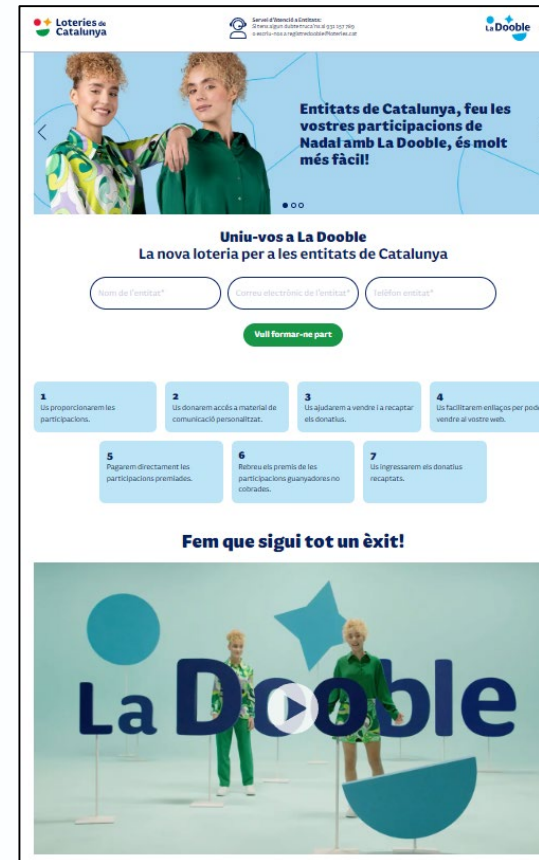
Loteries de Catalunya

Servei d'Atenció a Entitats:
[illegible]
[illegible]

La Dooble

Entitats de Catalunya, feu les vostres participacions de Nadal amb La Dooble, és molt més fàcil!

Uniu-vos a La Dooble
La nova loteria per a les entitats de Catalunya

Nom de l'entitat*

Correu electrònic de l'entitat*

Telèfon entitat*

Vull formar-ne part

1
Us proporcionarem les participacions.

2
Us donarem accés a material de comunicació personalitzat.

3
Us ajudarem a vendre i a recaptar els donatius.

4
Us facilitarem enllaços per poder vendre al vostre web.

5
Pagarem directament les participacions premiades.

6
Rebreu els premis de les participacions guanyadores no cobrades.

7
Us ingressarem els donatius recaptats.

Fem que sigui tot un èxit!

La Dooble